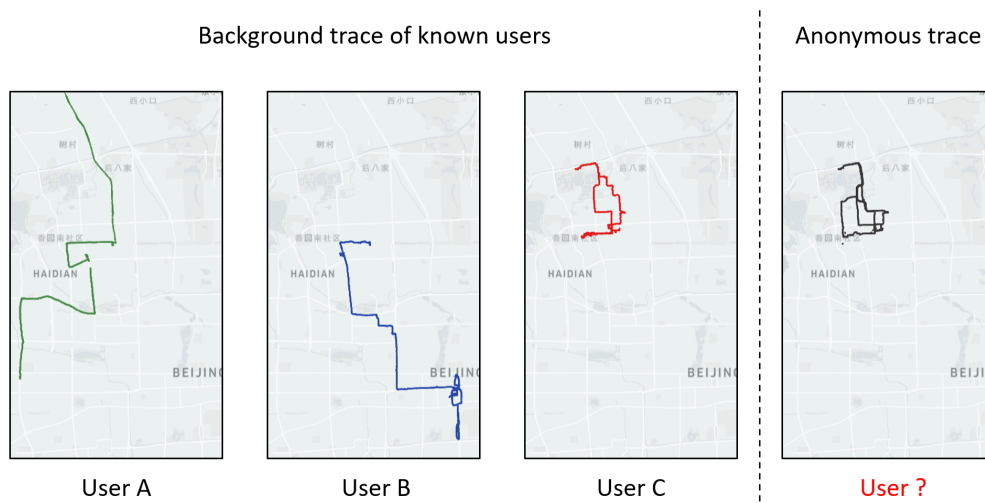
Background trace of known users

Anonymous trace

西小口
树村
后八家
香园南社区
HAIDIAN
BEIJING

西小口
树村
后八家
香园南社区
HAIDIAN
BEIJING

西小口
树村
后八家
香园南社区
HAIDIAN
BEIJING

西小口
树村
后八家
香园南社区
HAIDIAN
BEIJING

User A

User B

User C

User ?